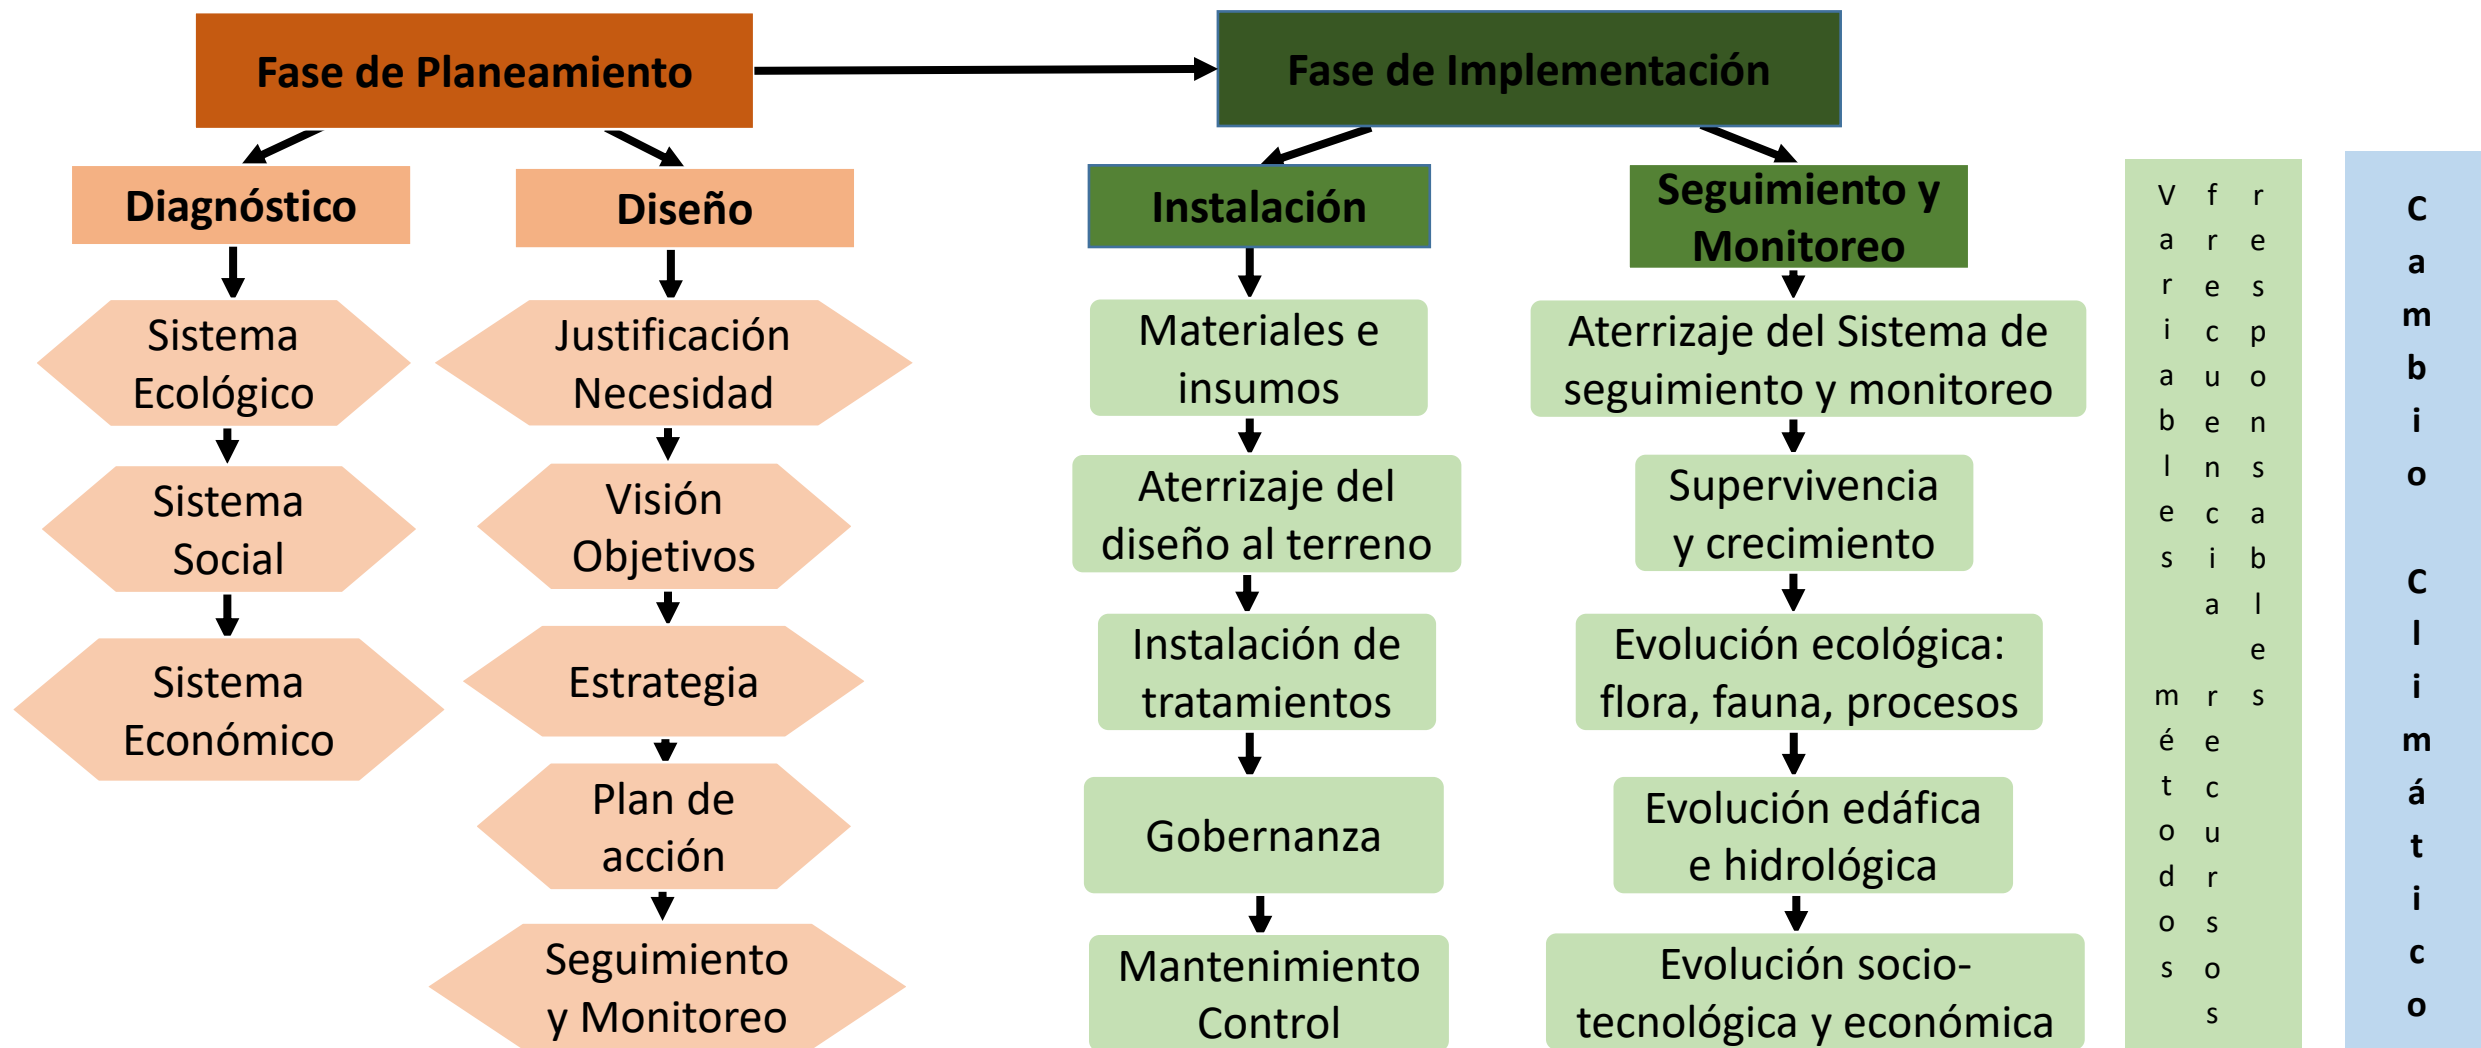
Fase de Planeamiento

Fase de Implementación

Diagnóstico

Diseño

Instalación

Seguimiento y Monitoreo

Sistema Ecológico

Sistema Social

Sistema Económico

Justificación Necesidad

Visión Objetivos

Estrategia

Plan de acción

Seguimiento y Monitoreo

Materiales e insumos

Aterrizaje del diseño al terreno

Instalación de tratamientos

Gobernanza

Mantenimiento Control

Aterrizaje del Sistema de seguimiento y monitoreo

Supervivencia y crecimiento

Evolución ecológica: flora, fauna, procesos

Evolución edáfica e hidrológica

Evolución socio-tecnológica y económica

Variables métodos

frecuencia recursos

responsables

Cambio Climático